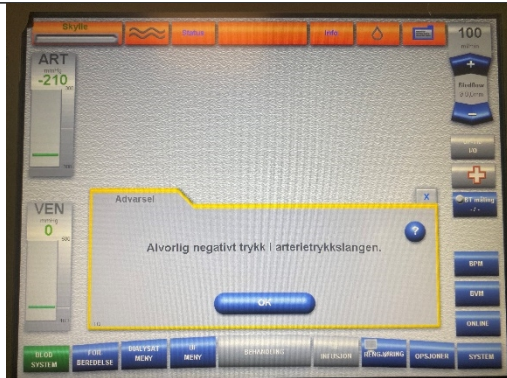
Skylle

Status

Info

100

ART
mmHg
-210

VEN
mmHg
0

+
Blodflow
ml/min
−

Advarsel

Alvorlig negativt trykk i arterietrykkslangen.

OK

BT måling
- / -

BPM

BVM

ONLINE

BLOD
SYSTEM

FOR
BEREDELSE

DIALYSAT
MENY

UF
MENY

BEHANDLING

INFUSJON

RENGJØRING

OPSJONER

SYSTEM